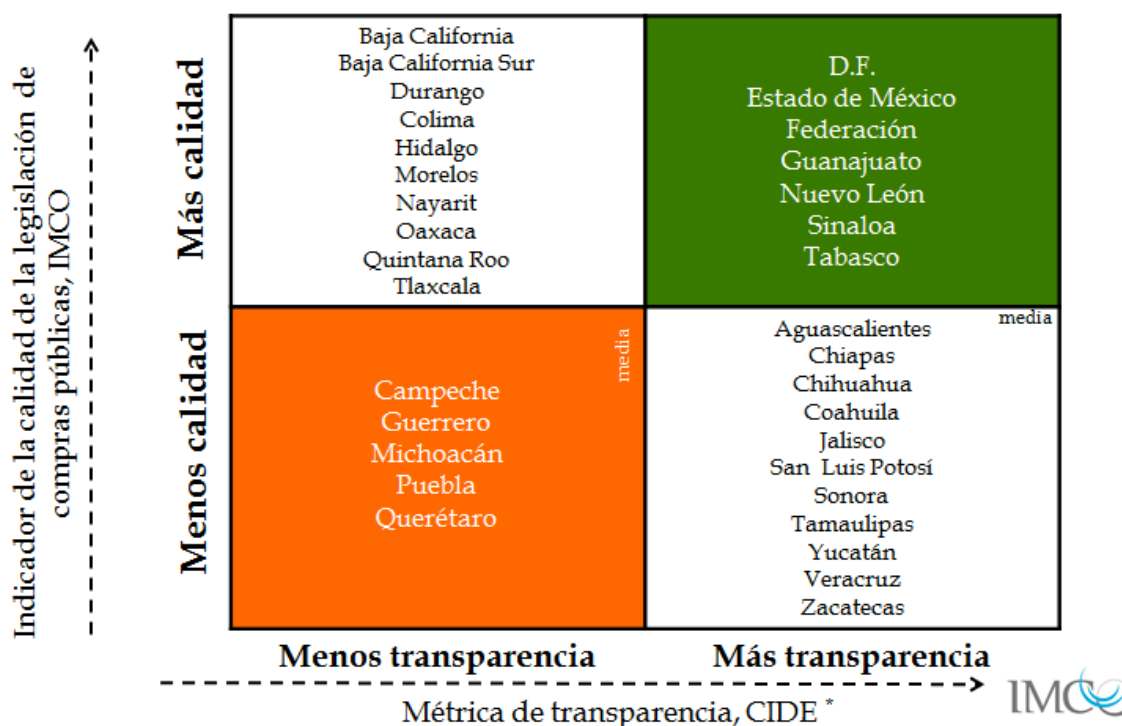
Indicador de la calidad de la legislación de compras públicas, IMCO

Más calidad

Baja California
Baja California Sur
Durango
Colima
Hidalgo
Morelos
Nayarit
Oaxaca
Quintana Roo
Tlaxcala

D.F.
Estado de México
Federación
Guanajuato
Nuevo León
Sinaloa
Tabasco

Menos calidad

media

Campeche
Guerrero
Michoacán
Puebla
Querétaro

media

Aguascalientes
Chiapas
Chihuahua
Coahuila
Jalisco
San Luis Potosí
Sonora
Tamaulipas
Yucatán
Veracruz
Zacatecas

Menos transparencia

Más transparencia

Métrica de transparencia, CIDE *

IMCO